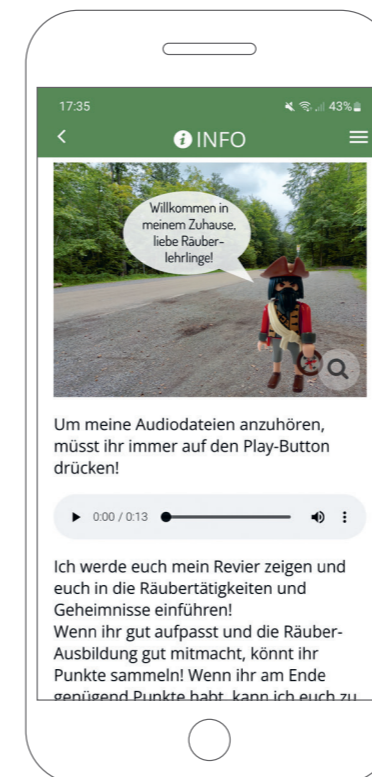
17:35

43%

<

INFO

Willkommen in meinem Zuhause, liebe Räuberlehrlinge!

Um meine Audiodateien anzuhören, müsst ihr immer auf den Play-Button drücken!

0:00 / 0:13

Ich werde euch mein Revier zeigen und euch in die Räubertätigkeiten und Geheimnisse einführen!
Wenn ihr gut aufpasst und die Räuber-Ausbildung gut mitmacht, könnt ihr Punkte sammeln! Wenn ihr am Ende genügend Punkte habt, kann ich euch zu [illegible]